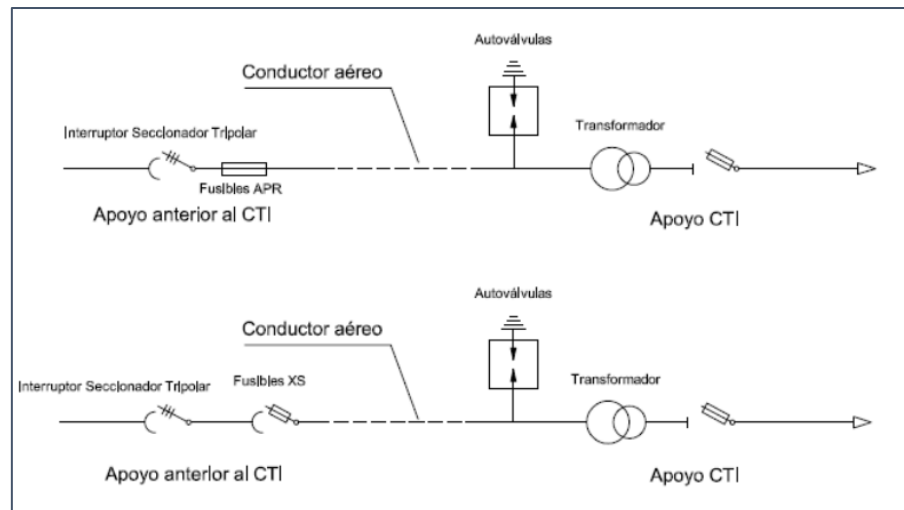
Autoválvulas

Conductor aéreo

Interruptor Seccionador Tripolar

Transformador

Fusibles APR

Apoyo anterior al CTI

Apoyo CTI

Autoválvulas

Conductor aéreo

Interruptor Seccionador Tripolar

Fusibles XS

Transformador

Apoyo anterior al CTI

Apoyo CTI